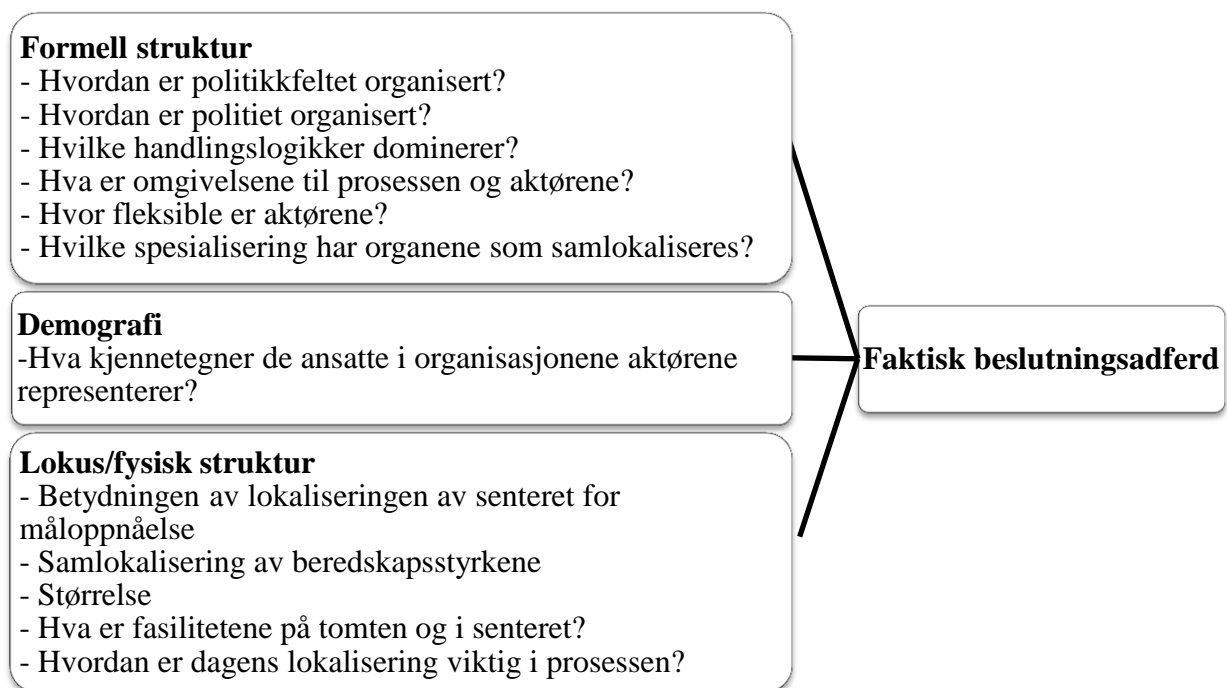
**Formell struktur**
- Hvordan er politikkfeltet organisert?
- Hvordan er politiet organisert?
- Hvilke handlingslogikker dominerer?
- Hva er omgivelsene til prosessen og aktørene?
- Hvor fleksible er aktørene?
- Hvilke spesialisering har organene som samlokaliseres?

**Demografi**
-Hva kjennetegner de ansatte i organisasjonene aktørene representerer?

**Lokus/fysisk struktur**
- Betydningen av lokaliseringen av senteret for måloppnåelse
- Samlokalisering av beredskapsstyrkene
- Størrelse
- Hva er fasilitetene på tomten og i senteret?
- Hvordan er dagens lokalisering viktig i prosessen?

**Faktisk beslutningsadferd**